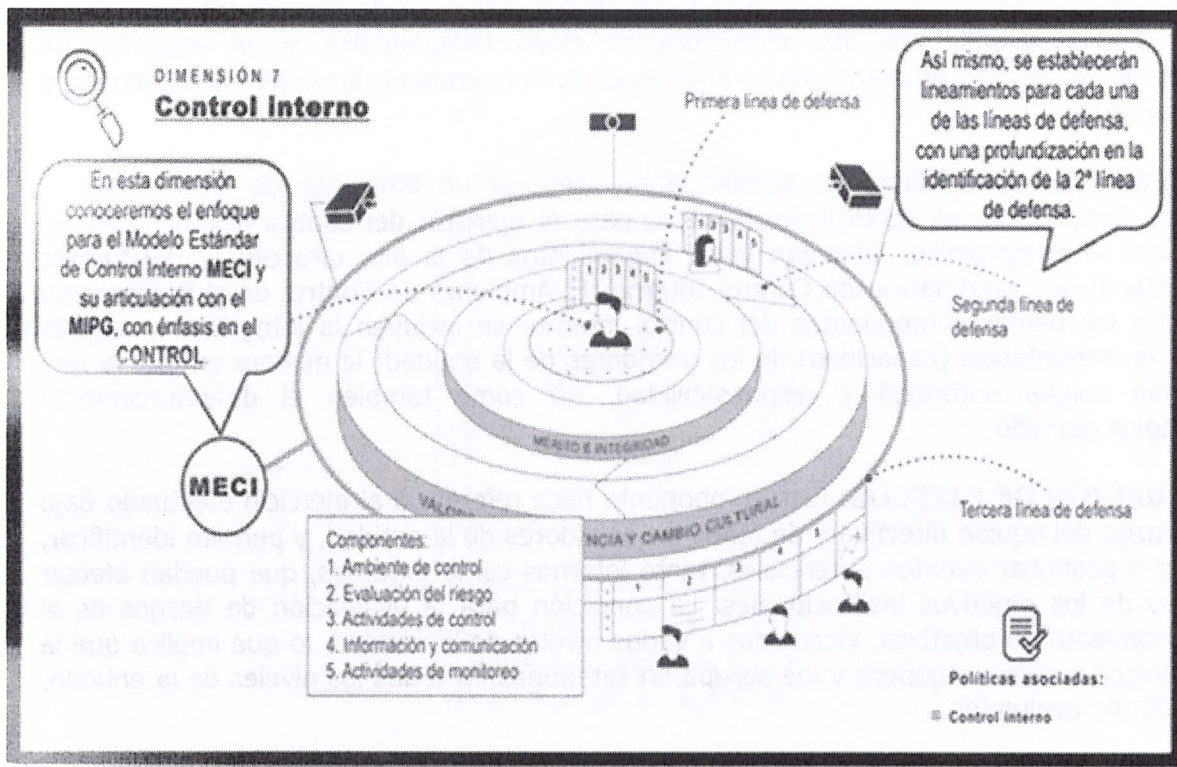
DIMENSIÓN 7
Control Interno

Primera línea de defensa

Así mismo, se establecerán lineamientos para cada una de las líneas de defensa, con una profundización en la identificación de la 2ª línea de defensa.

En esta dimensión conoceremos el enfoque para el Modelo Estándar de Control Interno MECI y su articulación con el MIPG, con énfasis en el CONTROL

Segunda línea de defensa

MECI

MÉRITO E INTEGRIDAD

VALO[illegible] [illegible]NCIA Y CAMBIO CULTURAL

Tercera línea de defensa

Componentes:
1. Ambiente de control
2. Evaluación del riesgo
3. Actividades de control
4. Información y comunicación
5. Actividades de monitoreo

Políticas asociadas:
Control interno